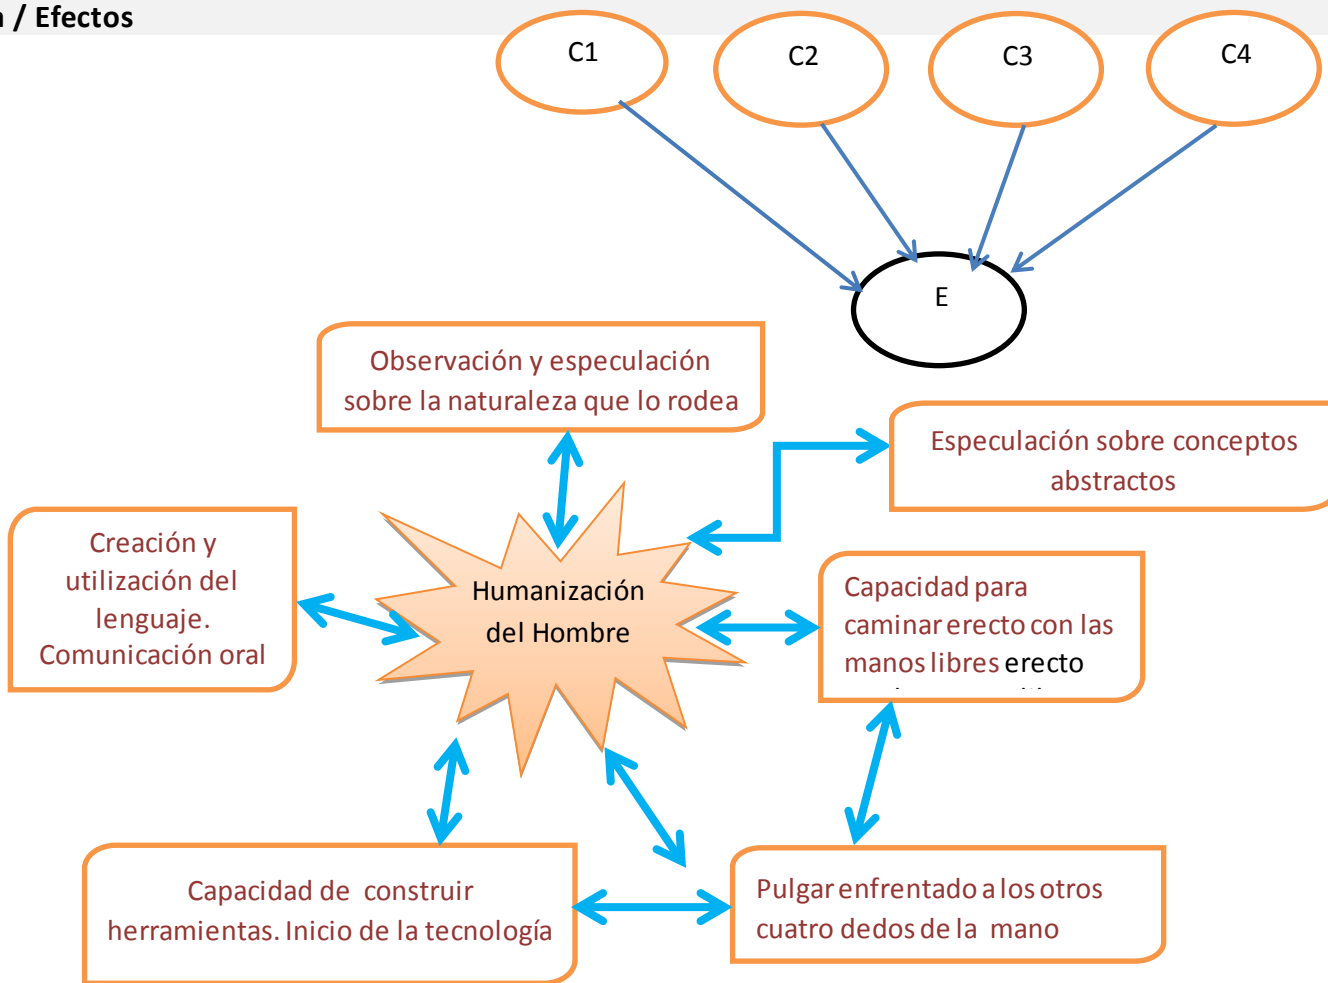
/ Efectos

C1

C2

C3

C4

E

Observación y especulación sobre la naturaleza que lo rodea

Especulación sobre conceptos abstractos

Creación y utilización del lenguaje. Comunicación oral

Humanización del Hombre

Capacidad para caminar erecto con las manos libres erecto

Capacidad de construir herramientas. Inicio de la tecnología

Pulgar enfrentado a los otros cuatro dedos de la mano